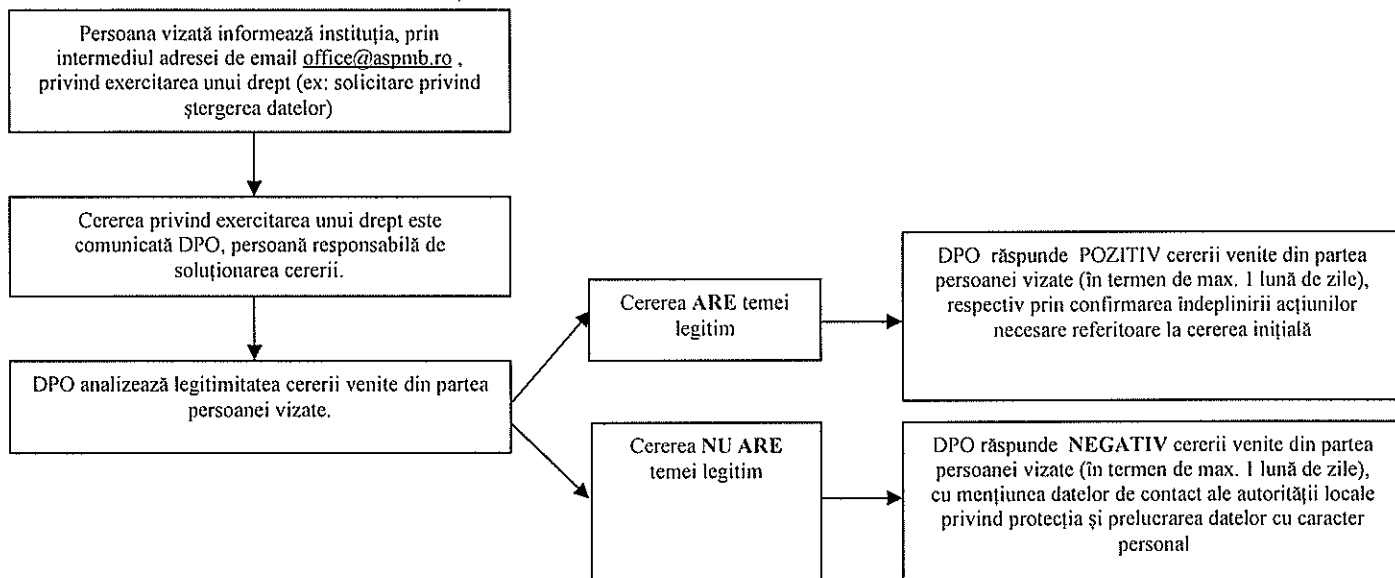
Persoana vizată informează instituţia, prin intermediul adresei de email office@aspmb.ro , privind exercitarea unui drept (ex: solicitare privind ştergerea datelor)

Cererea privind exercitarea unui drept este comunicată DPO, persoană responsabilă de soluţionarea cererii.

DPO analizează legitimitatea cererii venite din partea persoanei vizate.

Cererea **ARE** temei legitim

DPO răspunde POZITIV cererii venite din partea persoanei vizate (în termen de max. 1 lună de zile), respectiv prin confirmarea îndeplinirii acţiunilor necesare referitoare la cererea iniţială

Cererea **NU ARE** temei legitim

DPO răspunde **NEGATIV** cererii venite din partea persoanei vizate (în termen de max. 1 lună de zile), cu menţiunea datelor de contact ale autorităţii locale privind protecţia şi prelucrarea datelor cu caracter personal